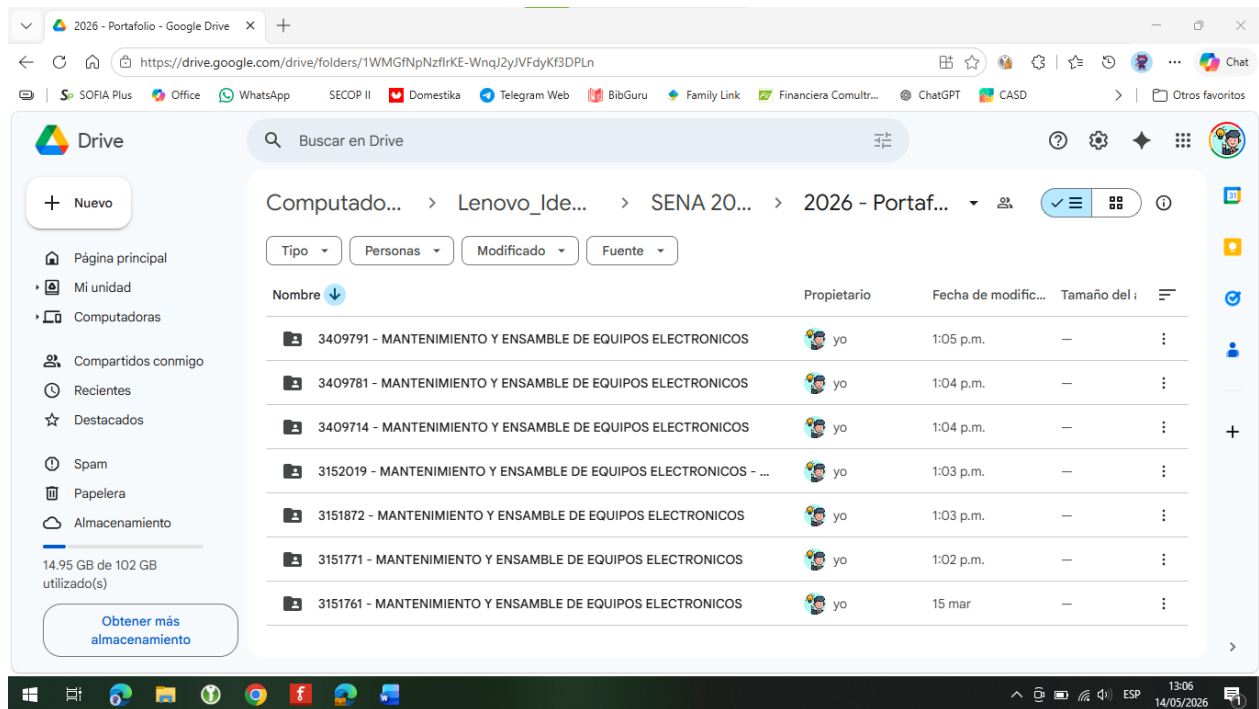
2026 - Portafolio - Google Drive ×

https://drive.google.com/drive/folders/1WMGfNpNzfIrKE-WnqJ2yJVFdyKf3DPLn

Chat

SOFIA Plus Office WhatsApp SECOP II Domestika Telegram Web BibGuru Family Link Financiera Comultr... ChatGPT CASD Otros favoritos

Drive

Buscar en Drive

Nuevo

Página principal
Mi unidad
Computadoras
Compartidos conmigo
Recientes
Destacados
Spam
Papelera
Almacenamiento

14.95 GB de 102 GB utilizado(s)

Obtener más almacenamiento

Computado... › Lenovo_Ide... › SENA 20... › 2026 - Portaf...

Tipo Personas Modificado Fuente

| Nombre | Propietario | Fecha de modific... | Tamaño del a |
|---|---|---|---|
| 3409791 - MANTENIMIENTO Y ENSAMBLE DE EQUIPOS ELECTRONICOS | yo | 1:05 p.m. | — |
| 3409781 - MANTENIMIENTO Y ENSAMBLE DE EQUIPOS ELECTRONICOS | yo | 1:04 p.m. | — |
| 3409714 - MANTENIMIENTO Y ENSAMBLE DE EQUIPOS ELECTRONICOS | yo | 1:04 p.m. | — |
| 3152019 - MANTENIMIENTO Y ENSAMBLE DE EQUIPOS ELECTRONICOS - ... | yo | 1:03 p.m. | — |
| 3151872 - MANTENIMIENTO Y ENSAMBLE DE EQUIPOS ELECTRONICOS | yo | 1:03 p.m. | — |
| 3151771 - MANTENIMIENTO Y ENSAMBLE DE EQUIPOS ELECTRONICOS | yo | 1:02 p.m. | — |
| 3151761 - MANTENIMIENTO Y ENSAMBLE DE EQUIPOS ELECTRONICOS | yo | 15 mar | — |

ESP 13:06 14/05/2026